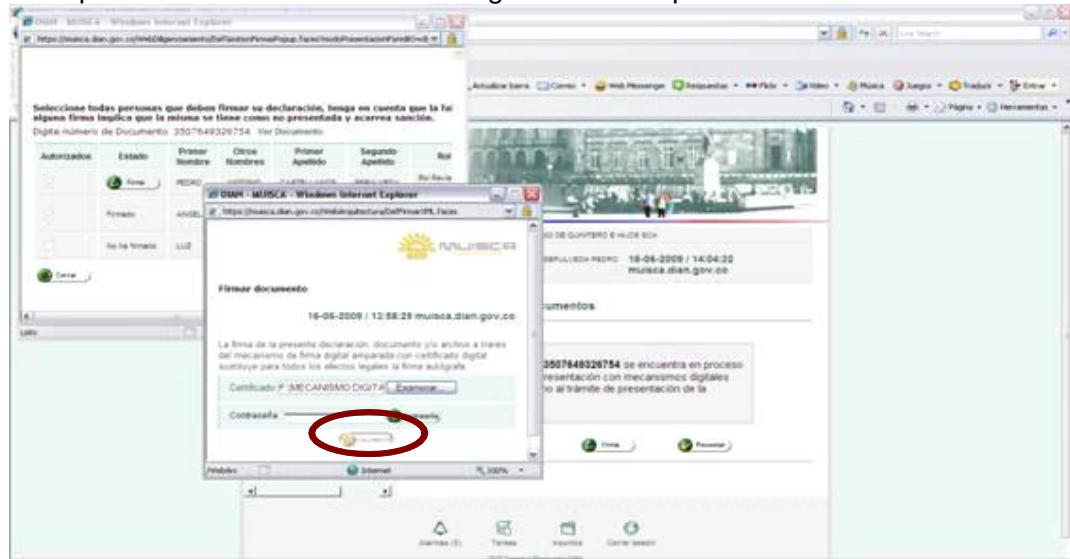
DIAN - MUISCA - Windows Internet Explorer

Seleccione todas personas que deben firmar su declaración, tenga en cuenta que la fa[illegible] alguna firma implica que la misma se tiene como no presentada y acarrea sanción.

Digite número de Documento 3507649326754 Ver Documento

| Autorizados | Estado | Primer Nombre | Otros Nombres | Primer Apellido | Segundo Apellido | Rol |
|---|---|---|---|---|---|---|
| | Firmar | PEDRO | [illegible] | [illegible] | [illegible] | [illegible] |
| | Firmado | ANGEL | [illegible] | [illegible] | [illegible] | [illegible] |
| | No ha firmado | LUZ | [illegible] | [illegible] | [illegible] | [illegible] |

Cerrar

DIAN - MUISCA - Windows Internet Explorer

MUISCA

Firmar documento

16-06-2009 / 13:58:29 muisca.dian.gov.co

La firma de la presente declaración, documento y/o archivo a través del mecanismo de firma digital amparada con certificado digital sustituye para todos los efectos legales la firma autógrafa.

Certificado F:\MECANISMO DIGITA Examinar...

Contraseña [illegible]

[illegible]

Internet 100%

16-06-2009 / 14:04:22 muisca.dian.gov.co

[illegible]umentos

3507649326754 se encuentra en proceso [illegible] presentación con mecanismos digitales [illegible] al trámite de presentación de la

Firma Presentar

Alarmas (0) Tareas Insumos Cerrar sesión